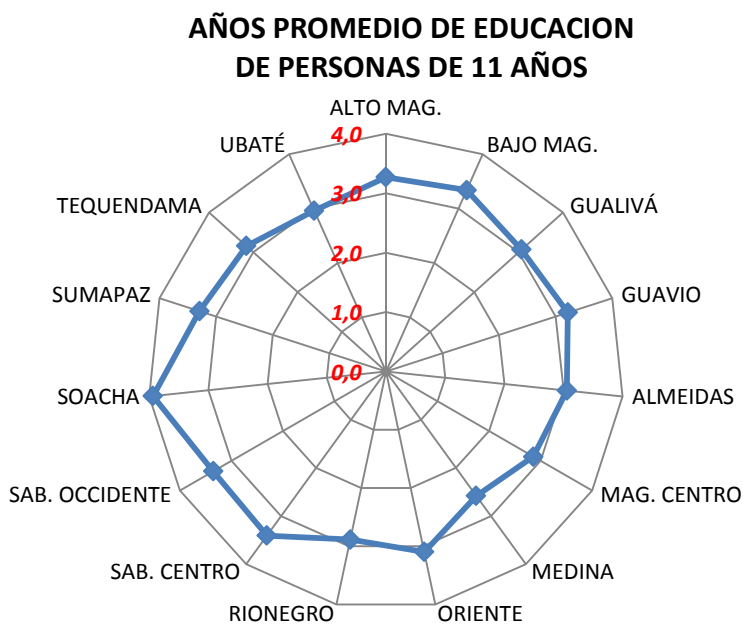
AÑOS PROMEDIO DE EDUCACION DE PERSONAS DE 11 AÑOS

ALTO MAG.
BAJO MAG.
GUALIVÁ
GUAVIO
ALMEIDAS
MAG. CENTRO
MEDINA
ORIENTE
RIONEGRO
SAB. CENTRO
SAB. OCCIDENTE
SOACHA
SUMAPAZ
TEQUENDAMA
UBATÉ

4,0
3,0
2,0
1,0
0,0